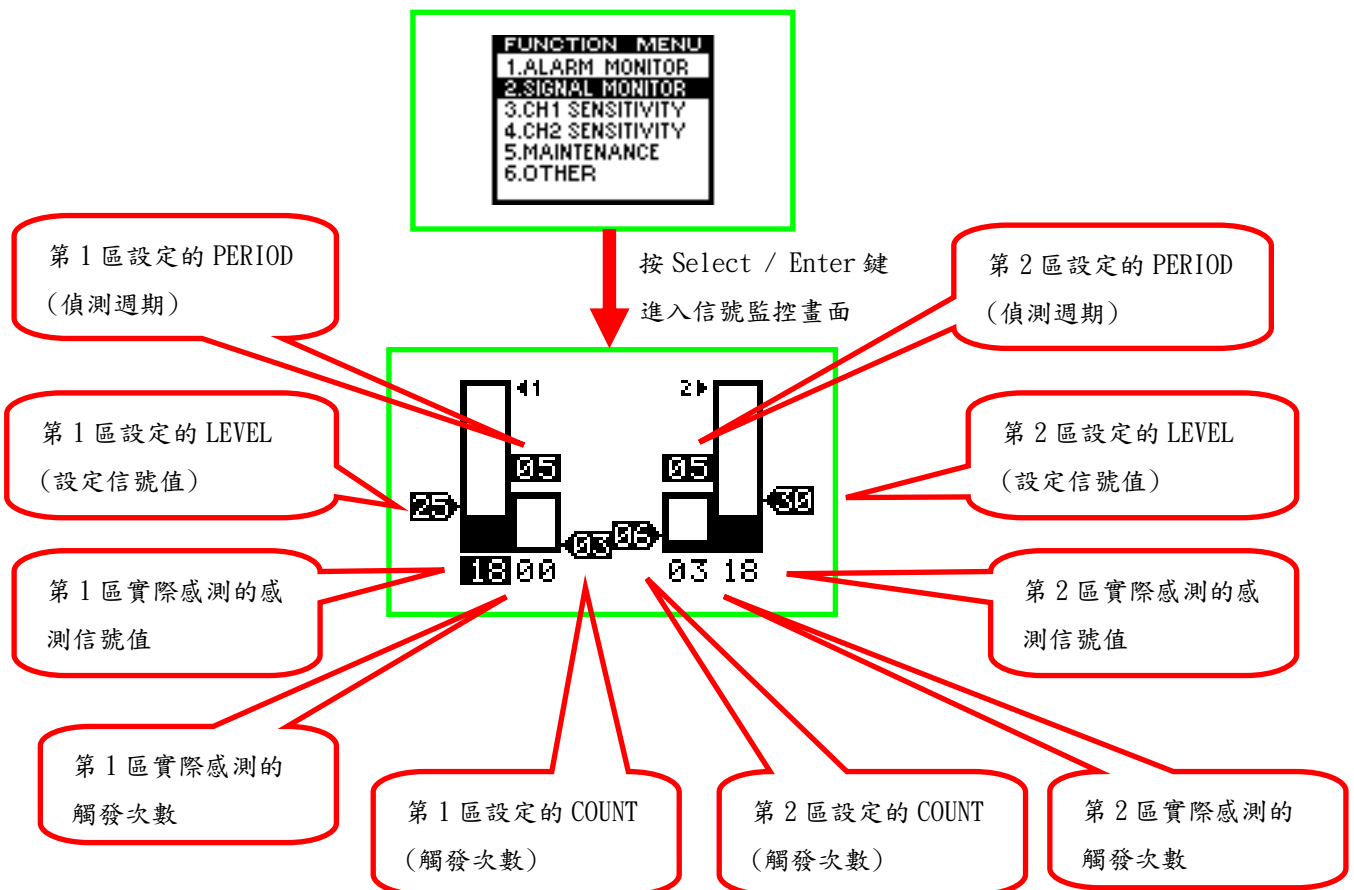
FUNCTION MENU
1.ALARM MONITOR
2.SIGNAL MONITOR
3.CH1 SENSITIVITY
4.CH2 SENSITIVITY
5.MAINTENANCE
6.OTHER

按 Select / Enter 鍵
進入信號監控畫面

第 1 區設定的 PERIOD
(偵測週期)

第 2 區設定的 PERIOD
(偵測週期)

第 1 區設定的 LEVEL
(設定信號值)

第 2 區設定的 LEVEL
(設定信號值)

1
2
05
05
25
30
03
06
18 00
03 18

第 1 區實際感測的感測信號值

第 2 區實際感測的感測信號值

第 1 區實際感測的觸發次數

第 1 區設定的 COUNT
(觸發次數)

第 2 區設定的 COUNT
(觸發次數)

第 2 區實際感測的觸發次數